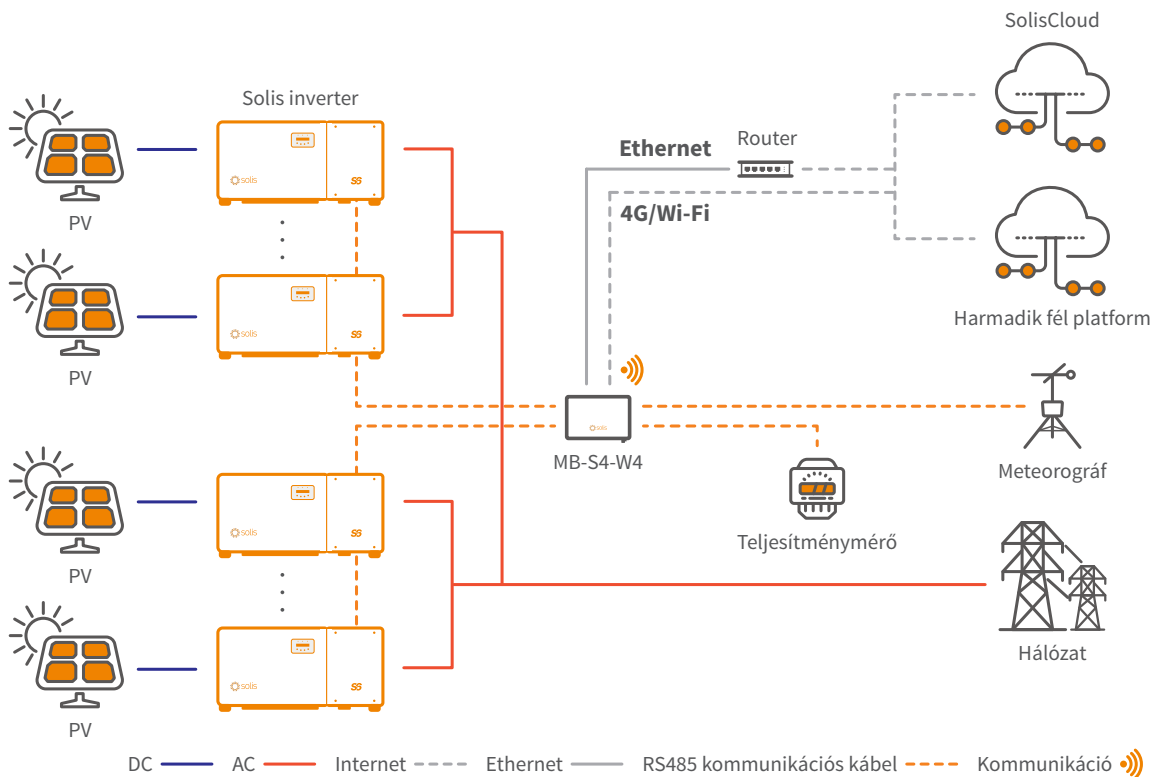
Solis inverter

solis S6

solis S6

solis S6

solis S6

PV

PV

PV

PV

Ethernet

Router

4G/Wi-Fi

SolisCloud

Harmadik fél platform

MB-S4-W4

Teljesítménymérő

Meteorográf

Hálózat

DC AC Internet Ethernet RS485 kommunikációs kábel Kommunikáció